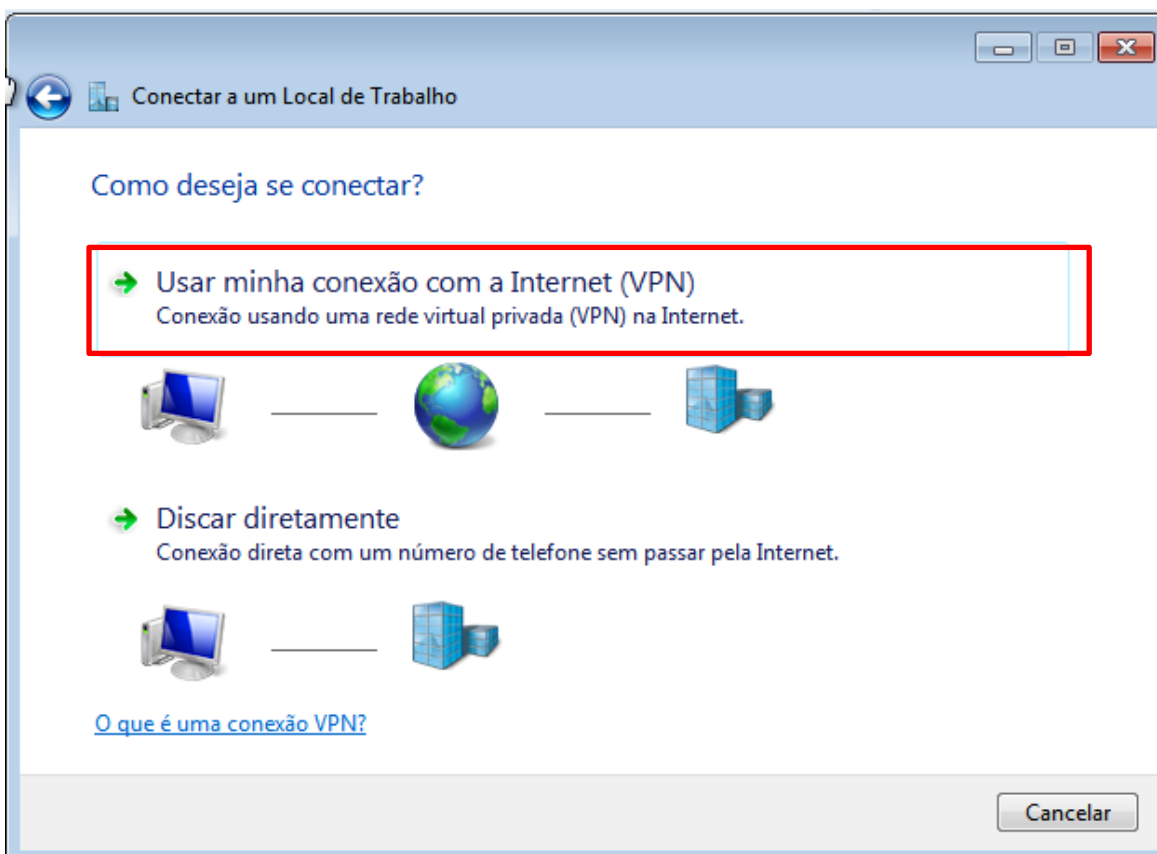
Conectar a um Local de Trabalho

Como deseja se conectar?

Usar minha conexão com a Internet (VPN)
Conexão usando uma rede virtual privada (VPN) na Internet.

Discar diretamente
Conexão direta com um número de telefone sem passar pela Internet.

O que é uma conexão VPN?

Cancelar